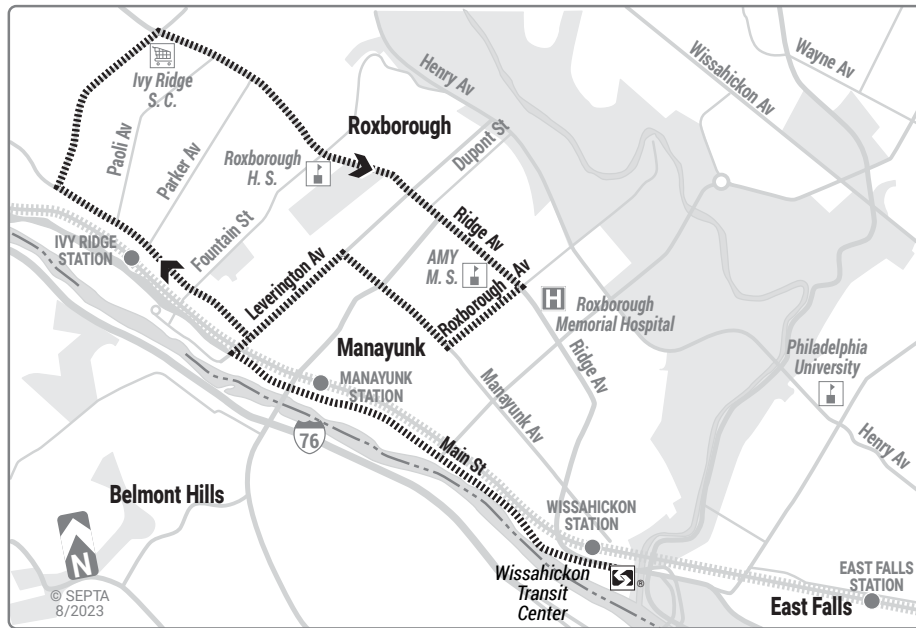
Ivy Ridge S. C.

Wayne Av

Wissahickon Av

Henry Av

Roxborough

Dupont St

Paoli Av

Parker Av

Roxborough H. S.

Fountain St

Ridge Av

IVY RIDGE STATION

AMY M. S.

Roxborough Av

Leverington Av

Roxborough Memorial Hospital

Manayunk

Ridge Av

Philadelphia University

MANAYUNK STATION

Manayunk Av

Henry Av

76

Main St

Belmont Hills

WISSAHICKON STATION

N

© SEPTA 8/2023

Wissahickon Transit Center

EAST FALLS STATION

East Falls